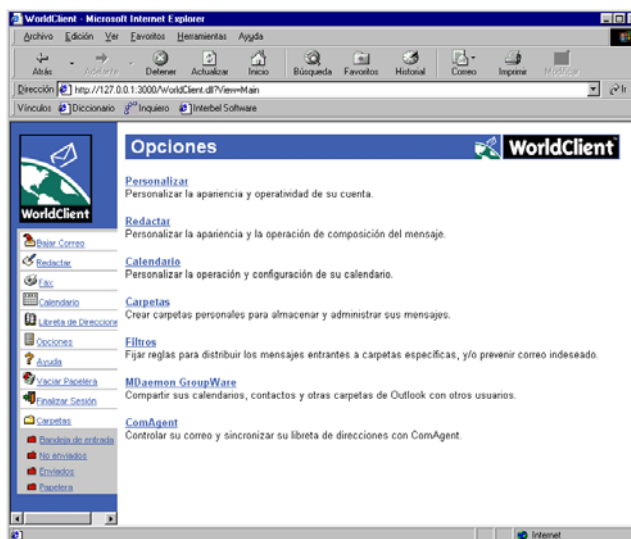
WorldClient - Microsoft Internet Explorer

Archivo Edición Ver Favoritos Herramientas Ayuda

Atrás Adelante Detener Actualizar Inicio Búsqueda Favoritos Historial Correo Imprimir Modificar

Dirección http://127.0.0.1:3000/WorldClient.dll?View=Main Ir

Vínculos Diccionario Inquiero Interbel Software

WorldClient

Bajar Correo
Redactar
Fax
Calendario
Libreta de Direcciones
Opciones
Ayuda
Vaciar Papelera
Finalizar Sesión
Carpetas
Bandeja de entrada
No enviados
Enviados
Papelera

Opciones

WorldClient

Personalizar
Personalizar la apariencia y operatividad de su cuenta.

Redactar
Personalizar la apariencia y la operación de composición del mensaje.

Calendario
Personalizar la operación y configuración de su calendario.

Carpetas
Crear carpetas personales para almacenar y administrar sus mensajes.

Filtros
Fijar reglas para distribuir los mensajes entrantes a carpetas específicas, y/o prevenir correo indeseado.

MDaemon GroupWare
Compartir sus calendarios, contactos y otras carpetas de Outlook con otros usuarios.

ComAgent
Controlar su correo y sincronizar su libreta de direcciones con ComAgent.

Internet